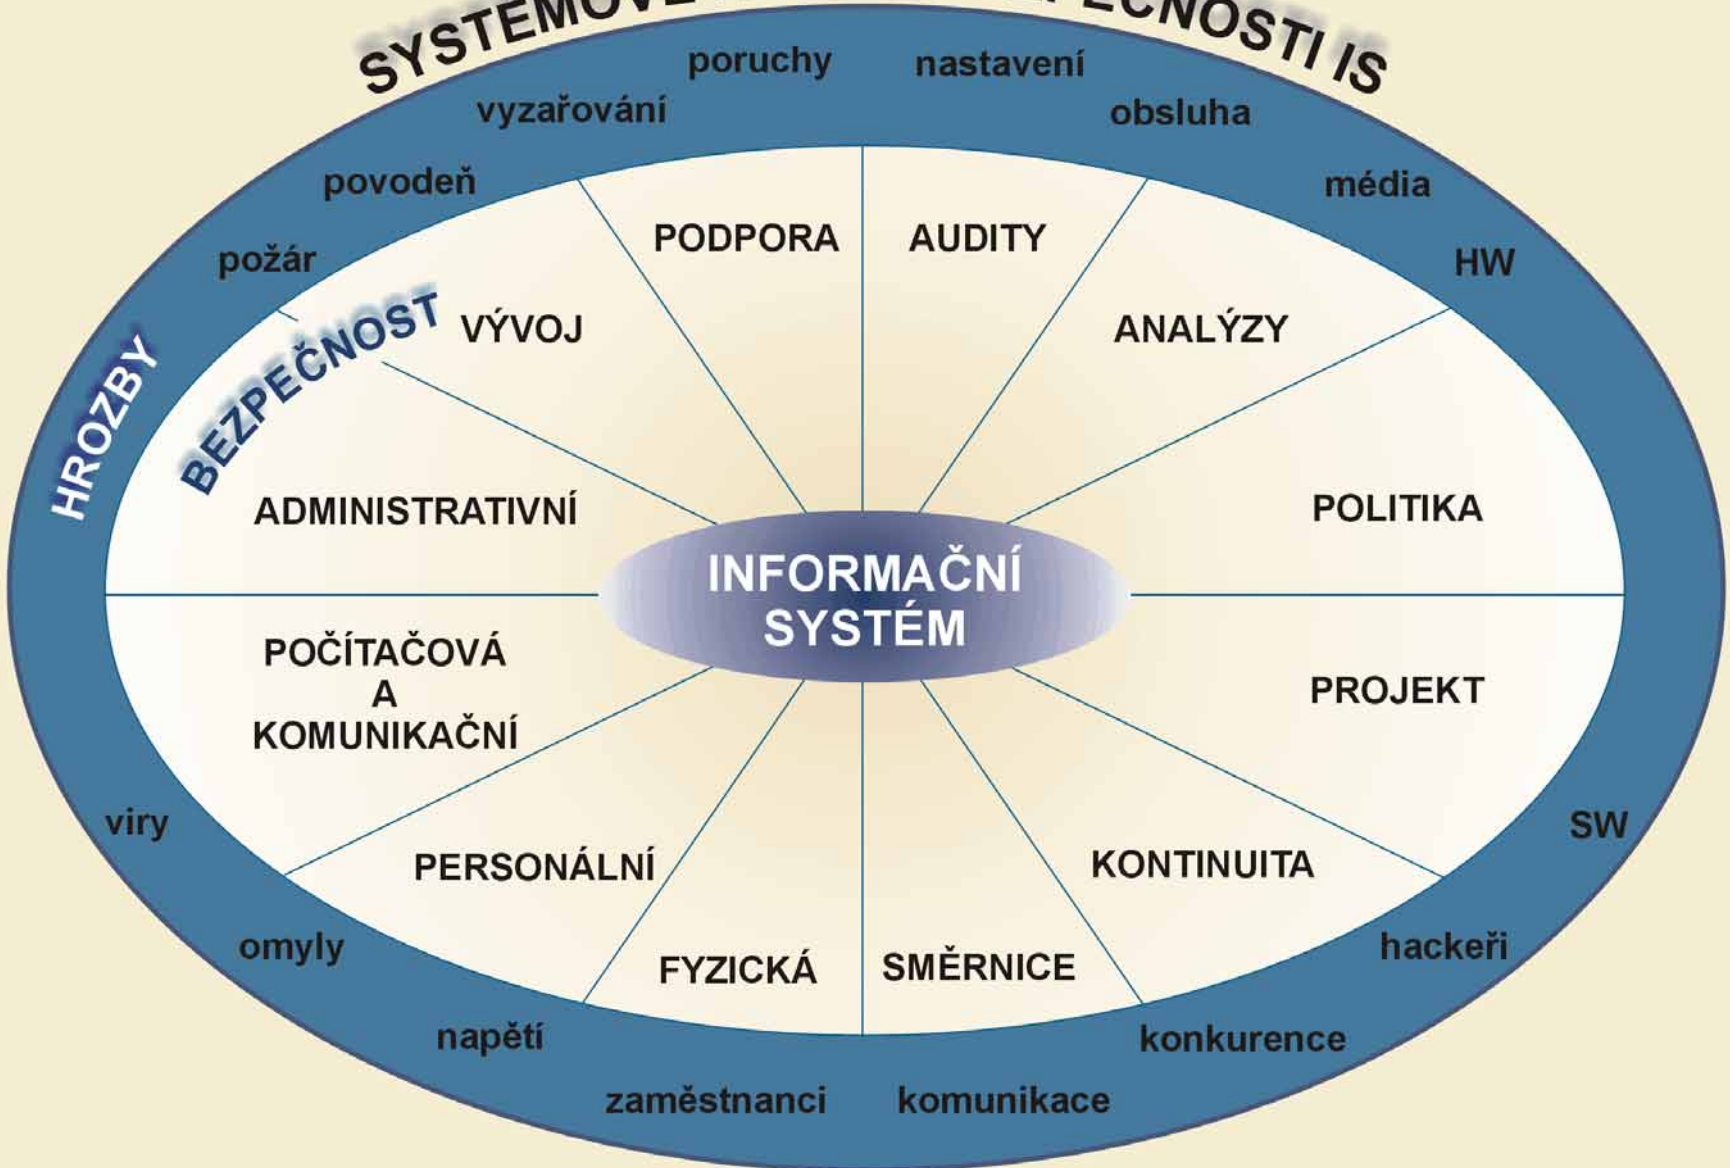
SYSTÉMOVÉ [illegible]ČNOSTI IS

poruchy
nastavení
vyzařování
obsluha
povodeň
média
požár
HW
HROZBY
BEZPEČNOST
VÝVOJ
PODPORA
AUDITY
ANALÝZY
ADMINISTRATIVNÍ
POLITIKA
INFORMAČNÍ SYSTÉM
POČÍTAČOVÁ A KOMUNIKAČNÍ
PROJEKT
viry
SW
PERSONÁLNÍ
KONTINUITA
omyly
hackeři
FYZICKÁ
SMĚRNICE
napětí
konkurence
zaměstnanci
komunikace